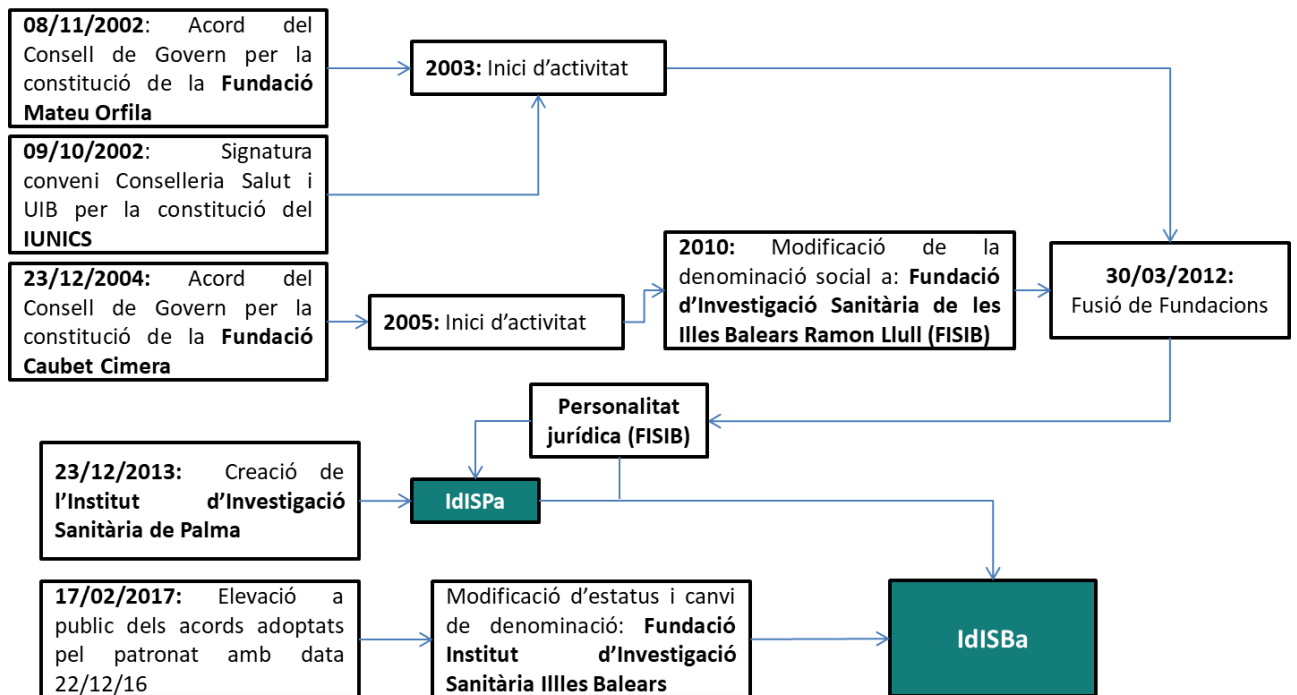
**08/11/2002**: Acord del Consell de Govern per la constitució de la **Fundació Mateu Orfila**

**2003:** Inici d'activitat

**09/10/2002**: Signatura conveni Conselleria Salut i UIB per la constitució del **IUNICS**

**2010:** Modificació de la denominació social a: **Fundació d'Investigació Sanitària de les Illes Balears Ramon Llull (FISIB)**

**30/03/2012:** Fusió de Fundacions

**23/12/2004:** Acord del Consell de Govern per la constitució de la **Fundació Caubet Cimera**

**2005:** Inici d'activitat

**Personalitat jurídica (FISIB)**

**23/12/2013:** Creació de **l'Institut d'Investigació Sanitària de Palma**

**IdISPa**

**17/02/2017:** Elevació a public dels acords adoptats pel patronat amb data 22/12/16

Modificació d'estatus i canvi de denominació: **Fundació Institut d'Investigació Sanitària IIlles Balears**

**IdISBa**